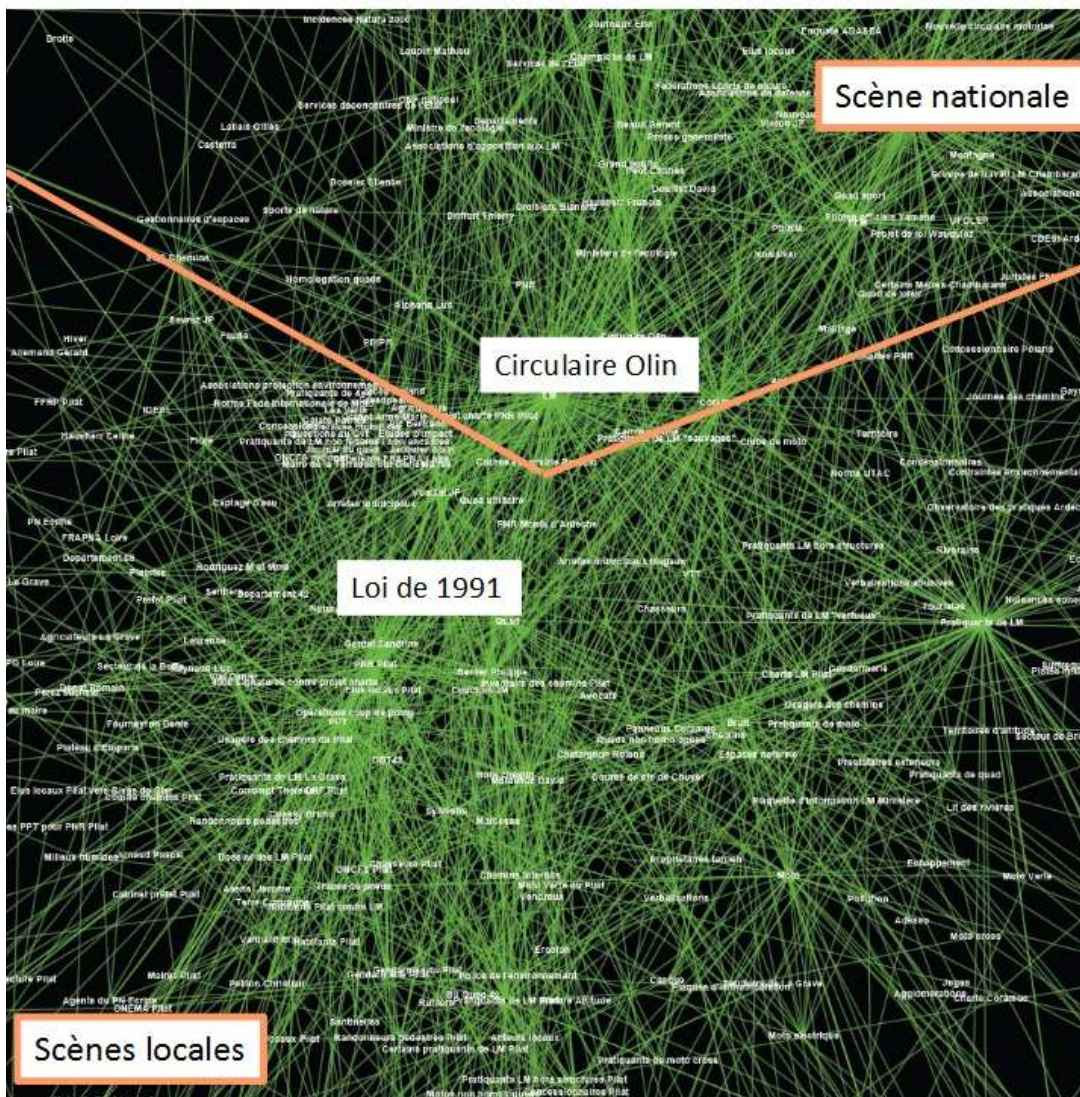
Scène nationale

Circulaire Olin

Loi de 1991

Scènes locales

Droits
Incidences Natura 2000
Journaux Elus
Enquête ADAREA
Elus locaux
Loupin Mathieu
Services de l'Etat
Champions de LM
Services déconcentrés de l'Etat
Ministère de l'écologie
Lofiais Gilles
Castetra
Associations d'opposition aux LM
Dossier Silence
Gestionnaires d'espaces
Sports de nature
Dossier David
Ministère de l'écologie
PNR
Homologation quads
Alpeana Lus
Hiver
Allemand Gérald
FFMP Pilat
Association protection environnement
Mauchere Celine
Pilat
Maire de la Terrasse sur Dorlay
Quad utilitaire
PNR Monts d'Ardèche
Plagage d'eau
Arrêtés municipaux
PN Ecrins
FRAPNA Loire
Département 42
La Grave
Préfet Pilat
Agriculteurs La Grave
Gerbal Sandrine
PNR Pilat
Berrier Philippe
Opérations coup de poing
DDT42
Usagers des Chemins du Pilat
Pratiquants de LM La Grave
Elus locaux Pilat
Randonneurs pédestres
Milieux humides
Dossier des LM Pilat
ONCFS Pilat
Cabinet préfet Pilat
Terre Commune
Agents du PN Ecrins
ONEMA Pilat
Police de l'environnement
Randonneurs pédestres Pilat
Acteurs locaux
Certains pratiquants de LM Pilat
Pratiquants de moto cross
Pratiquants LM hors structures Pilat
Pratiquants LM hors structures
Verbalisations abusives
Pratiquants de LM "vertueux"
Pratiquants de LM
Chasseurs
Riverains
Usagers des chemins
Pratiquants de moto
Espaces naturels
Prestataires extérieurs
Pratiquants de quad
Enquête d'information LM Ministère
Lit des rivières
Moto
Echappement
Moto Verte
Pollution
Adeses
Moto cross
Moto électrique
Agglomérations
Verbalisations
Chemins interdits
Ecrotor
Gendarmerie
Charte LM Pilat
Bruit
Territoires d'altitude
Concessionnaire Polaris
Journée des chemins
Territoire
Norme UTAC
Concessionnaires
Observatoire des pratiques Ardèche
Clubs de moto
Circulaire Olin
Montagne
Groupe de travail LM Chambaran
Associations
CODEP
CDESI Ardèche
Projet de loi Wauquiez
Mallnage
Ateliers PNR